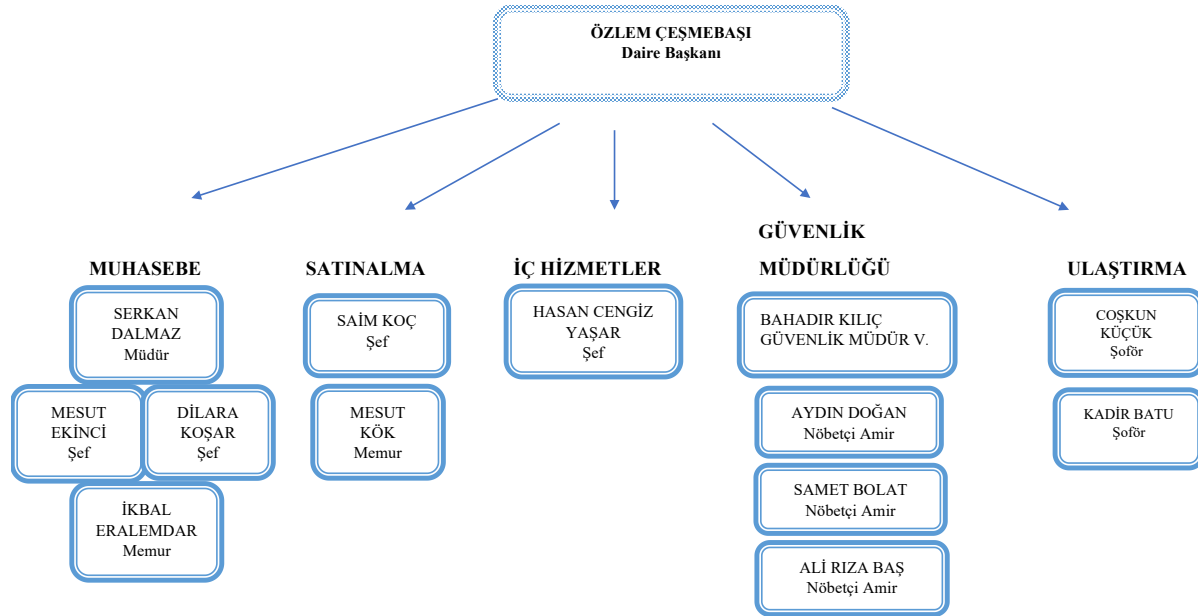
ÖZLEM ÇEŞMEBAŞI
Daire Başkanı

MUHASEBE

SERKAN DALMAZ
Müdür

MESUT EKİNCİ
Şef

DİLARA KOŞAR
Şef

İKBAL ERALEMDAR
Memur

SATINALMA

SAİM KOÇ
Şef

MESUT KÖK
Memur

İÇ HİZMETLER

HASAN CENGİZ YAŞAR
Şef

GÜVENLİK MÜDÜRLÜĞÜ

BAHADIR KILIÇ
GÜVENLİK MÜDÜR V.

AYDIN DOĞAN
Nöbetçi Amir

SAMET BOLAT
Nöbetçi Amir

ALİ RIZA BAŞ
Nöbetçi Amir

ULAŞTIRMA

COŞKUN KÜÇÜK
Şoför

KADİR BATU
Şoför